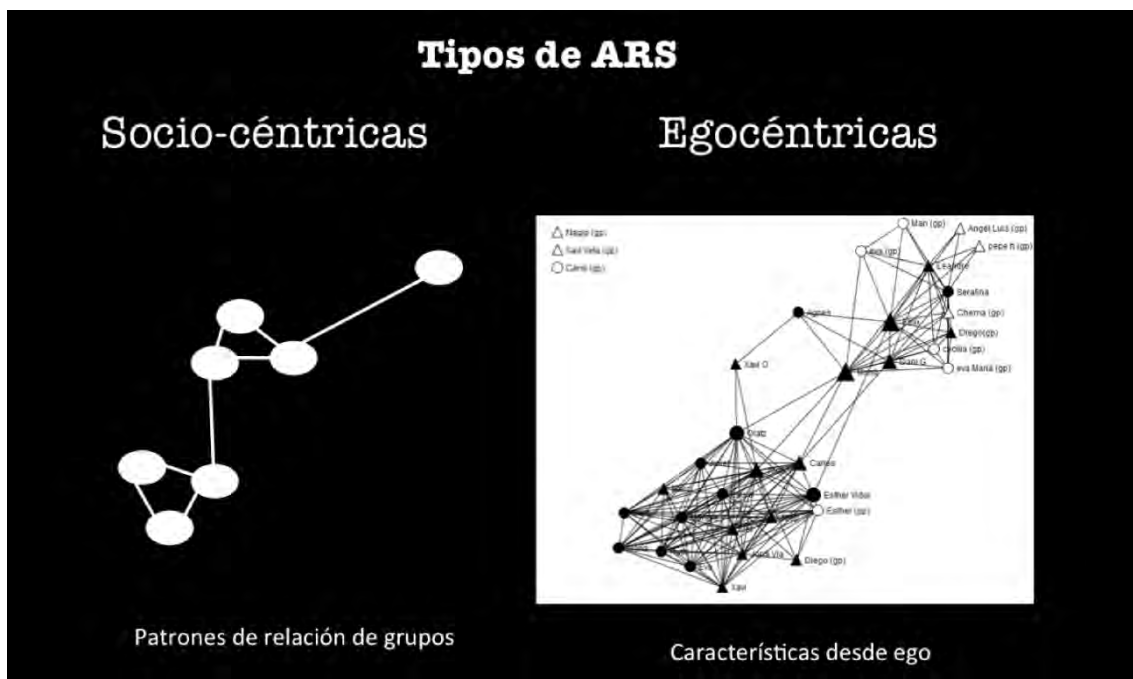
Tipos de ARS

Socio-céntricas

Egocéntricas

Nacho (gp)
Xavi Vela (gp)
Carlos (gp)

Mari (gp)
Angel Luis (gp)
pepe h (gp)
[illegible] (gp)
Leandro
Serafina
Chema (gp)
Diego (gp)
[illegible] (gp)
eva María (gp)
Xavi G
Xavi O
Carlos
Esther Vidal
Esther (gp)
Diego (gp)
Xavi

Patrones de relación de grupos

Características desde ego